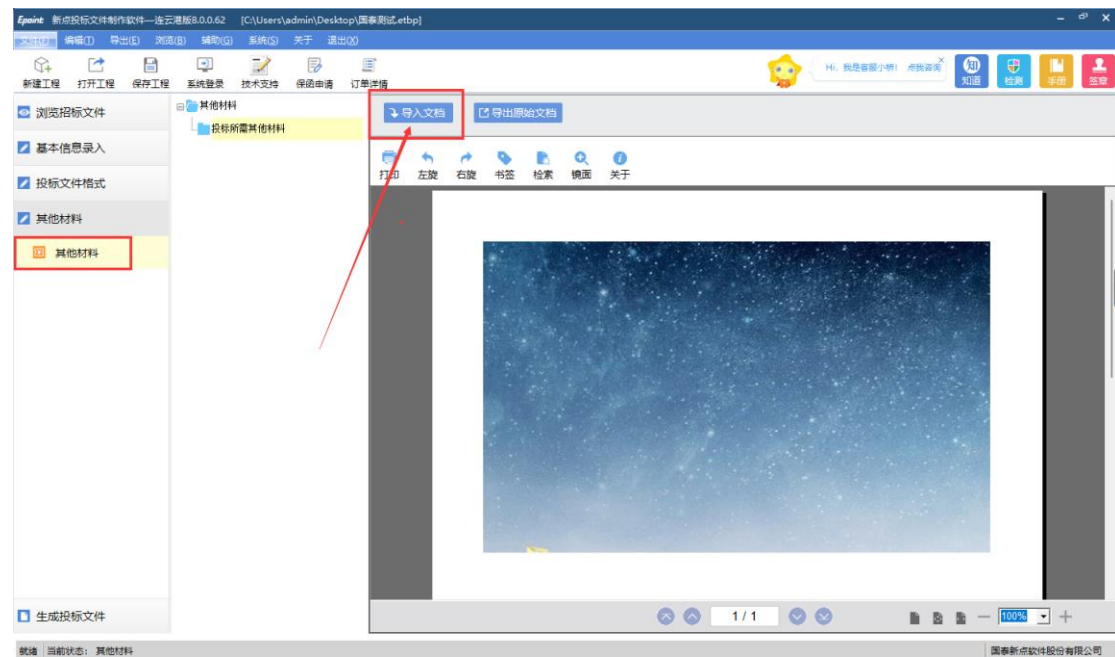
Epoint 新点投标文件制作软件—连云港版8.0.0.62 [C:\Users\admin\Desktop\国泰测试.etbp]

文件(F) 编辑(T) 导出(E) 浏览(B) 辅助(G) 系统(S) 关于 退出(X)

新建工程 打开工程 保存工程 系统登录 技术支持 保函申请 订单详情

Hi, 我是客服小桥! 点我咨询

知道 检测 手册 签章

浏览招标文件

基本信息录入

投标文件格式

其他材料

其他材料

其他材料

投标所需其他材料

导入文档

导出原始文档

打印 左旋 右旋 书签 检索 镜面 关于

1 / 1

100%

生成投标文件

就绪 当前状态: 其他材料

国泰新点软件股份有限公司